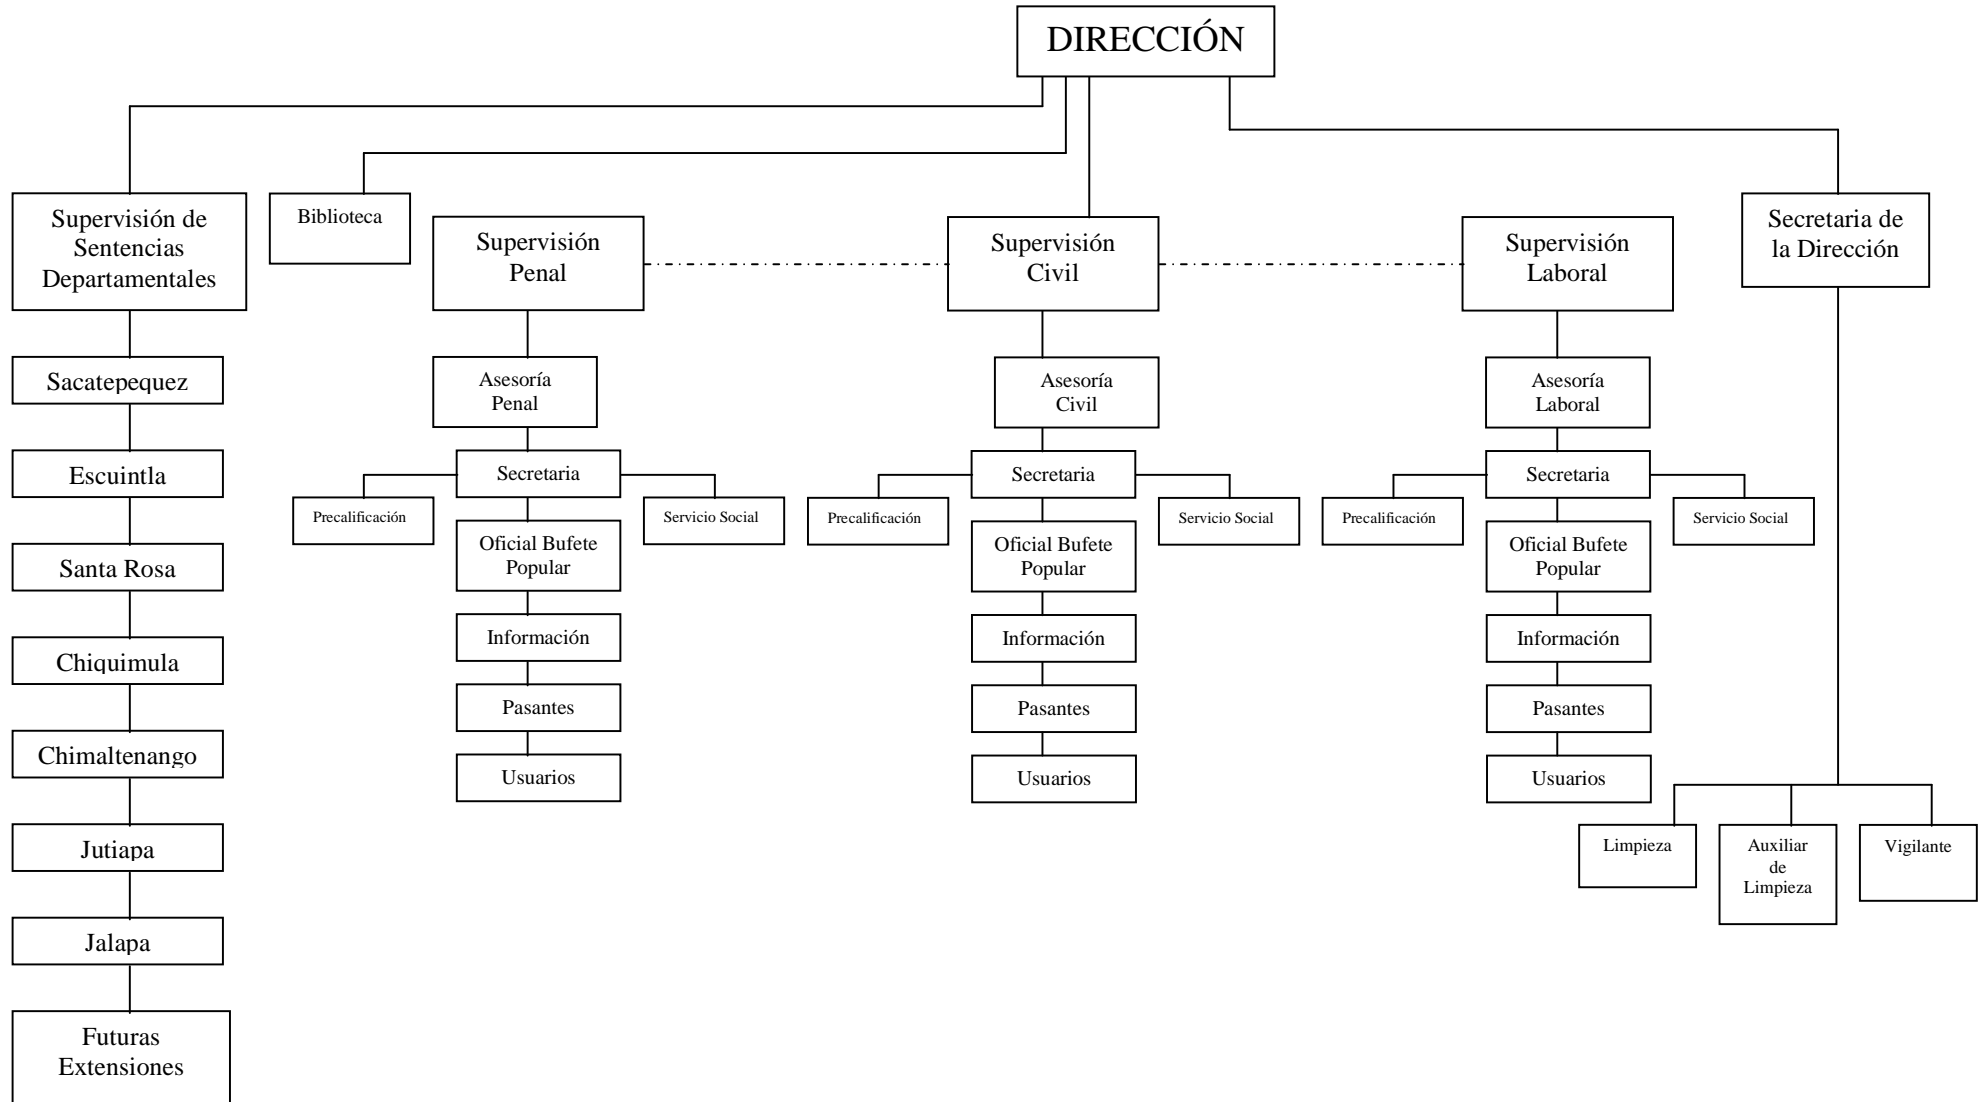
DIRECCIÓN

Supervisión de Sentencias Departamentales

Sacatepequez

Escuintla

Santa Rosa

Chiquimula

Chimaltenango

Jutiapa

Jalapa

Futuras Extensiones

Biblioteca

Supervisión Penal

Asesoría Penal

Secretaria

Precalificación

Servicio Social

Oficial Bufete Popular

Información

Pasantes

Usuarios

Supervisión Civil

Asesoría Civil

Secretaria

Precalificación

Servicio Social

Oficial Bufete Popular

Información

Pasantes

Usuarios

Supervisión Laboral

Asesoría Laboral

Secretaria

Precalificación

Servicio Social

Oficial Bufete Popular

Información

Pasantes

Usuarios

Secretaria de la Dirección

Limpieza

Auxiliar de Limpieza

Vigilante